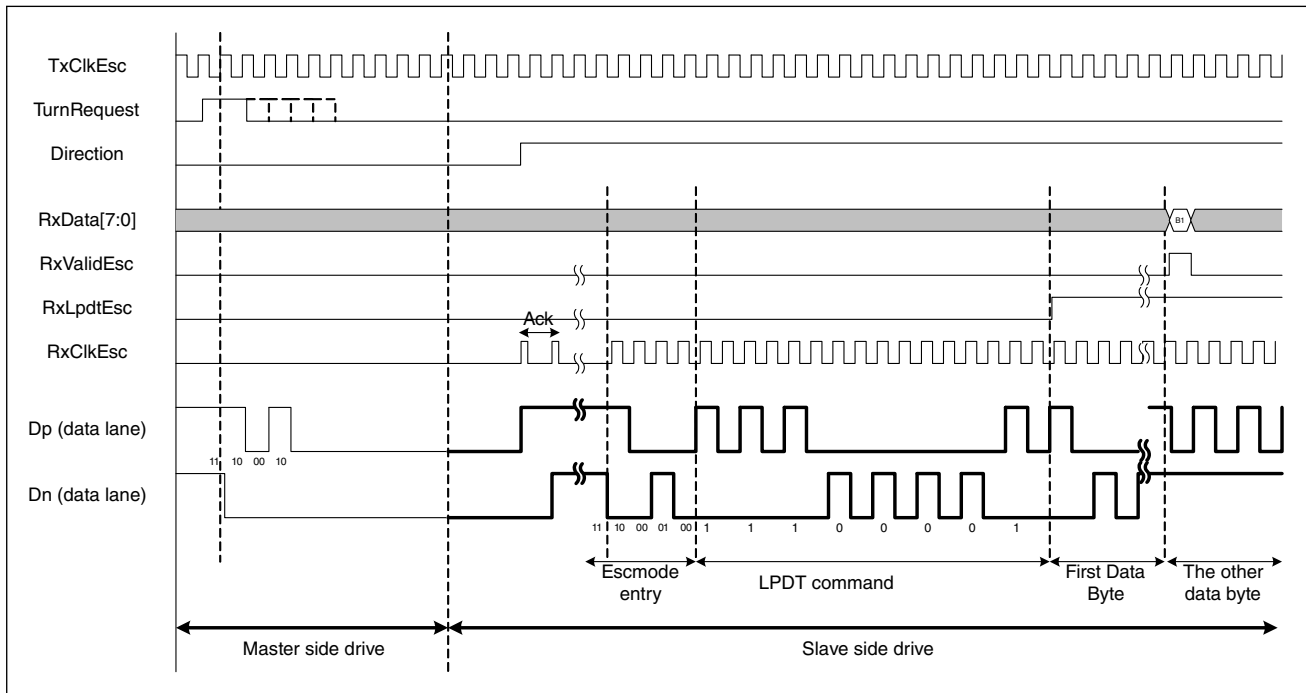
TxClkEsc
TurnRequest
Direction
RxData[7:0]
B1
RxValidEsc
RxLpdtEsc
Ack
RxClkEsc
Dp (data lane)
11 10 00 10
Dn (data lane)
11 10 00 01 00 1 1 1 0 0 0 0 1
Escmode entry
LPDT command
First Data Byte
The other data byte
Master side drive
Slave side drive